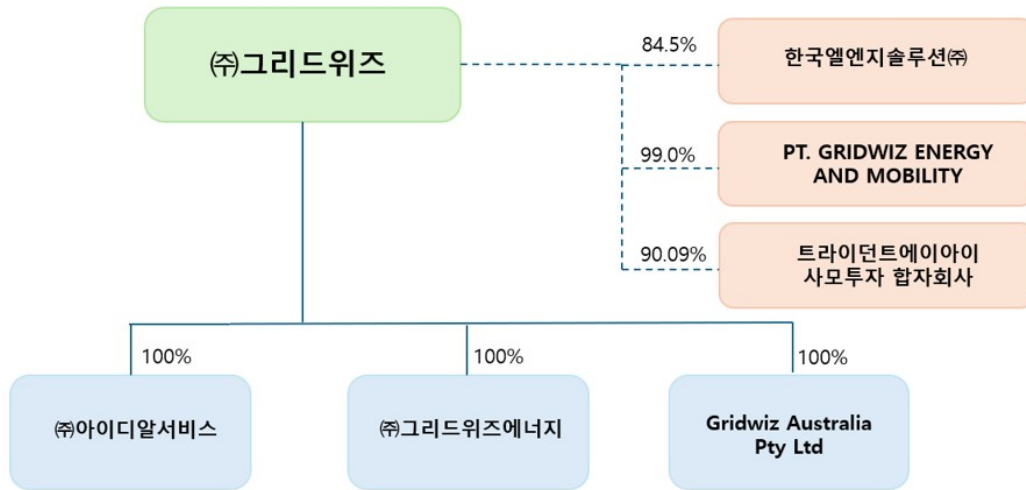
㈜그리드위즈

84.5%

한국엘엔지솔루션㈜

99.0%

PT. GRIDWIZ ENERGY AND MOBILITY

90.09%

트라이던트에이아이 사모투자 합자회사

100%

㈜아이디알서비스

100%

㈜그리드위즈에너지

100%

Gridwiz Australia Pty Ltd